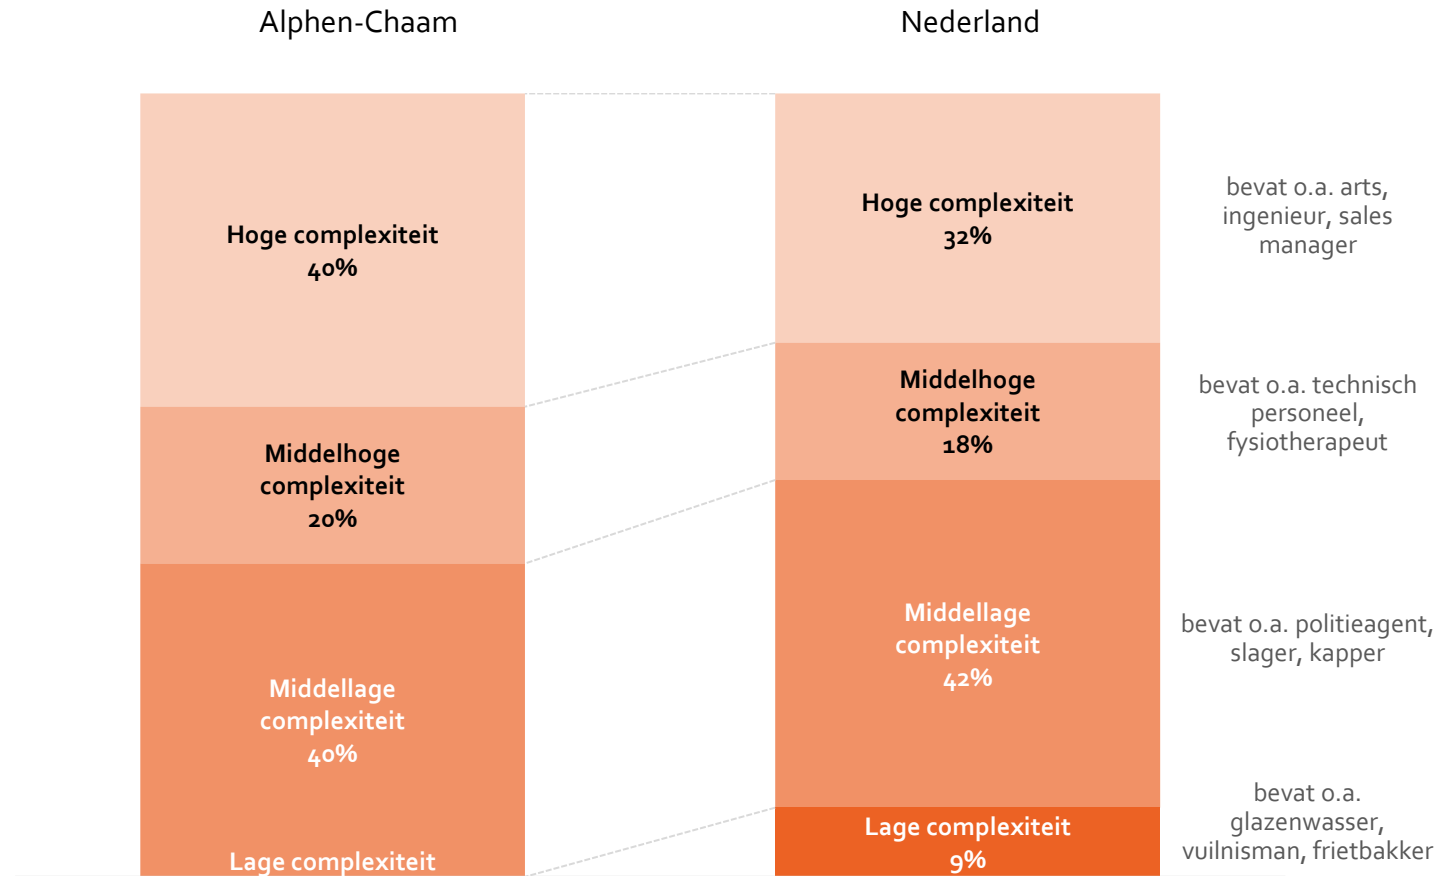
Alphen-Chaam

Nederland

Hoge complexiteit
40%

Middelhoge complexiteit
20%

Middellage complexiteit
40%

Lage complexiteit

Hoge complexiteit
32%

Middelhoge complexiteit
18%

Middellage complexiteit
42%

Lage complexiteit
9%

bevat o.a. arts, ingenieur, sales manager

bevat o.a. technisch personeel, fysiotherapeut

bevat o.a. politieagent, slager, kapper

bevat o.a. glazenwasser, vuilnisman, frietbakker